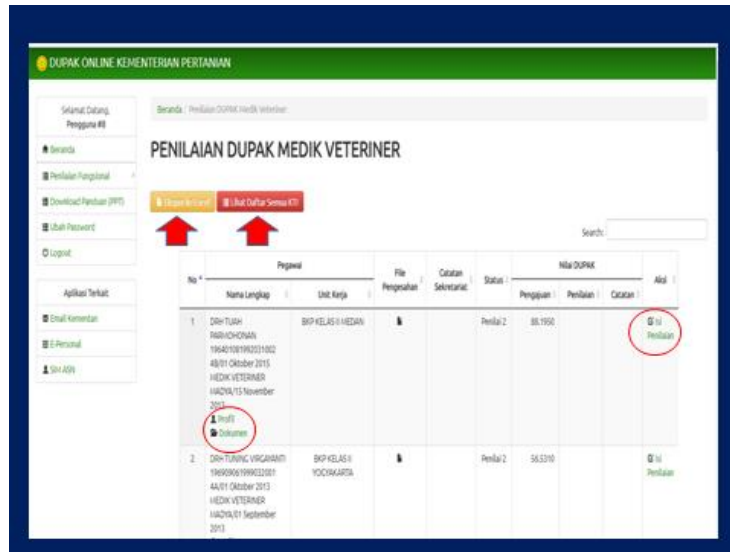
DUPAK ONLINE KEMENTERIAN PERTANIAN

Selamat Datang, Pengguna #8

Beranda

Penilaian Fungsional

Download Panduan (PPT)

Ubah Password

Logout

Aplikasi Terkait

Email Kementan

E-Personal

SIH ASN

Beranda / Penilaian DUPAK Medik Veteriner

PENILAIAN DUPAK MEDIK VETERINER

Eksport ke Excel

Lihat Daftar Semua KTI

Search:

| No | Pegawai: Nama Lengkap | Pegawai: Unit Kerja | File Pengesahan | Catatan Sekretariat | Status | Nilai DUPAK: Pengajuan | Nilai DUPAK: Penilaian | Nilai DUPAK: Catatan | Aksi |
|---|---|---|---|---|---|---|---|---|---|
| 1 | DRH TUAH PARHOHONAN 196401081992031002 4B/01 Oktober 2015 MEDIK VETERINER MADYA/15 November 2012 Profil Dokumen | BKP KELAS II MEDAN | | | Penilai 2 | 88.1950 | | | Isi Penilaian |
| 2 | DRH TUNING VIRGAWANTI 196909061999032001 4A/01 Oktober 2013 MEDIK VETERINER MADYA/01 September 2013 | BKP KELAS II YOGYAKARTA | | | Penilai 2 | 56.5310 | | | Isi Penilaian |